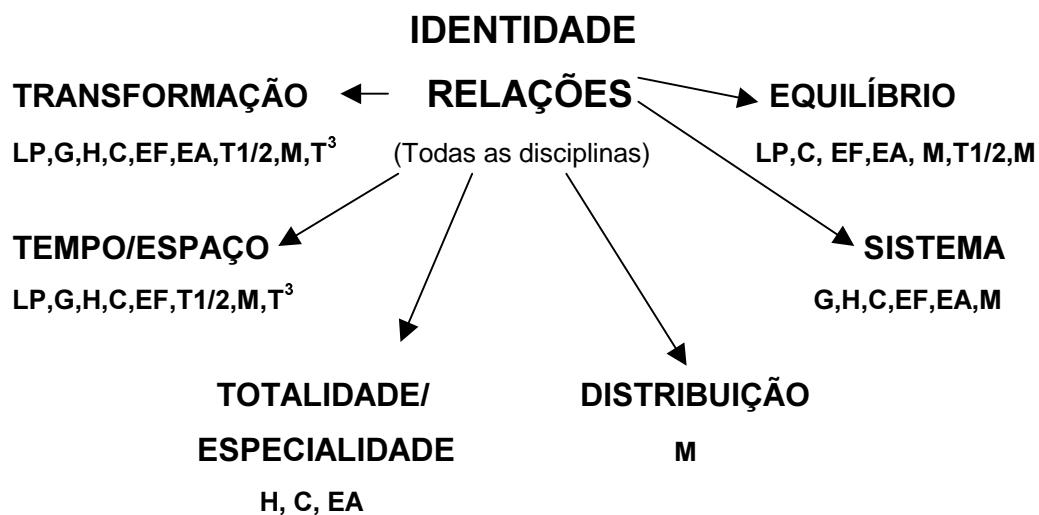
IDENTIDADE

TRANSFORMAÇÃO

LP,G,H,C,EF,EA,T1/2,M,$T^3$

RELAÇÕES

(Todas as disciplinas)

EQUILÍBRIO

LP,C, EF,EA, M,T1/2,M

TEMPO/ESPAÇO

LP,G,H,C,EF,T1/2,M,$T^3$

SISTEMA

G,H,C,EF,EA,M

TOTALIDADE/

ESPECIALIDADE

H, C, EA

DISTRIBUIÇÃO

M